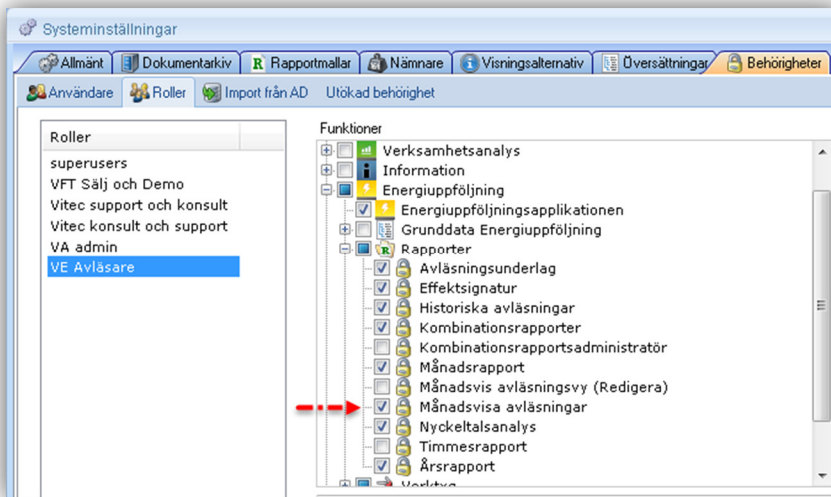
Systeminställningar

Allmänt | Dokumentarkiv | Rapportmallar | Nämnare | Visningsalternativ | Översättningar | Behörigheter

Användare | Roller | Import från AD | Utökad behörighet

Roller
superusers
VFT Sälj och Demo
Vitec support och konsult
Vitec konsult och support
VA admin
VE Avläsare

Funktioner
Verksamhetsanalys
Information
Energiuppföljning
Energiuppföljningsapplikationen
Grunddata Energiuppföljning
Rapporter
Avläsningsunderlag
Effektsignatur
Historiska avläsningar
Kombinationsrapporter
Kombinationsrapportsadministratör
Månadsrapport
Månadsvis avläsningsvy (Redigera)
Månadsvisa avläsningar
Nyckeltalsanalys
Timmesrapport
Årsrapport
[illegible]